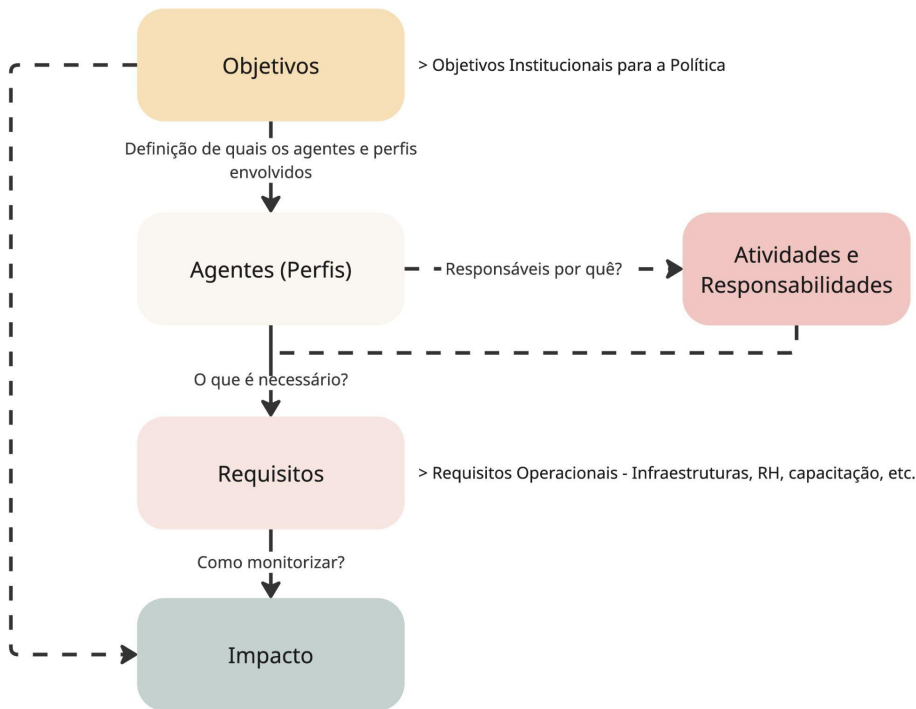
Objetivos

> Objetivos Institucionais para a Política

Definição de quais os agentes e perfis envolvidos

Agentes (Perfis)

Responsáveis por quê?

Atividades e Responsabilidades

O que é necessário?

Requisitos

> Requisitos Operacionais - Infraestruturas, RH, capacitação, etc.

Como monitorizar?

Impacto